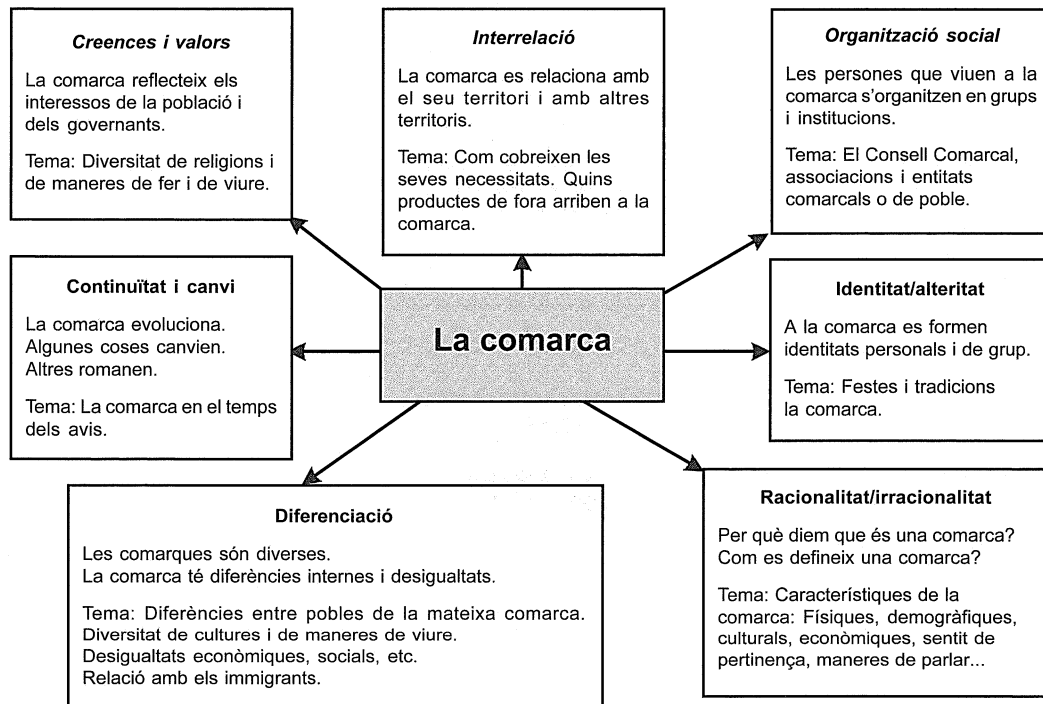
Creences i valors

La comarca reflecteix els interessos de la població i dels governants.

Tema: Diversitat de religions i de maneres de fer i de viure.

Interrelació

La comarca es relaciona amb el seu territori i amb altres territoris.

Tema: Com cobreixen les seves necessitats. Quins productes de fora arriben a la comarca.

Organització social

Les persones que viuen a la comarca s'organitzen en grups i institucions.

Tema: El Consell Comarcal, associacions i entitats comarcals o de poble.

Continuïtat i canvi

La comarca evoluciona. Algunes coses canvien. Altres romanen.

Tema: La comarca en el temps dels avis.

La comarca

Identitat/alteritat

A la comarca es formen identitats personals i de grup.

Tema: Festes i tradicions la comarca.

Diferenciació

Les comarques són diverses.
La comarca té diferències internes i desigualtats.

Tema: Diferències entre pobles de la mateixa comarca.
Diversitat de cultures i de maneres de viure.
Desigualtats econòmiques, socials, etc.
Relació amb els immigrants.

Racionalitat/irracionalitat

Per què diem que és una comarca?
Com es defineix una comarca?

Tema: Característiques de la comarca: Físiques, demogràfiques, culturals, econòmiques, sentit de pertinença, maneres de parlar...